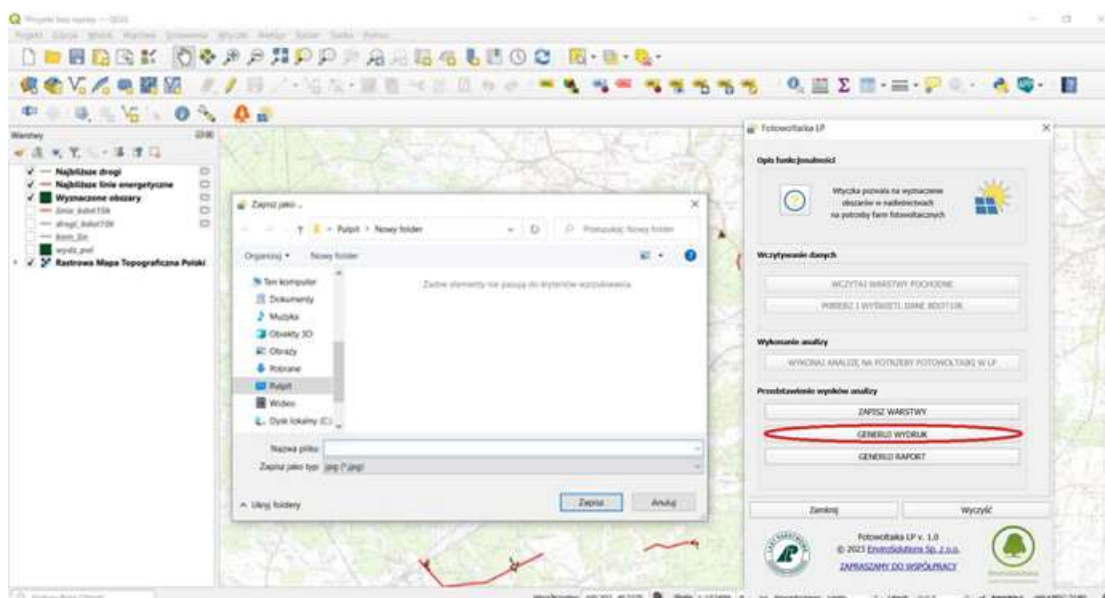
Projekt bez nazwy — QGIS

Projekt Edycja Widok Warstwa Ustawienia Wtyczki Wektor Raster Baza Pomoc

Warstwy

Najbliższe drogi
Najbliższe linie energetyczne
Wyznaczone obszary
linie_bdot10k
drogi_bdot10k
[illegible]
wydz_pol
Rastrowa Mapa Topograficzna Polski

Zapisz jako...

Pulpit > Nowy folder

Przeszukaj: Nowy folder

Organizuj Nowy folder

Ten komputer
Dokumenty
Muzyka
Obiekty 3D
Obrazy
Pobrane
Pulpit
Wideo
Dysk lokalny (C:)

Żadne elementy nie pasują do kryteriów wyszukiwania.

Nazwa pliku:
Zapisz jako typ: jpg (*.jpg)

Ukryj foldery

Zapisz Anuluj

Fotowoltaika LP

Opis funkcjonalności

Wtyczka pozwala na wyznaczenie obszarów w nadleśnictwach na potrzeby farm fotowoltaicznych

Wczytywanie danych

WCZYTAJ WARSTWY POCHODNE

POBIERZ I WYŚWIETL DANE BDOT10K

Wykonanie analizy

WYKONAJ ANALIZĘ NA POTRZEBY FOTOWOLTAIKI W LP

Przedstawienie wyników analizy

ZAPISZ WARSTWY

GENERUJ WYDRUK

GENERUJ RAPORT

Zamknij

Wyczyść

Fotowoltaika LP v. 1.0
© 2023 EnviroSolutions Sp. z o.o.
ZAPRASZAMY DO WSPÓŁPRACY

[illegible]